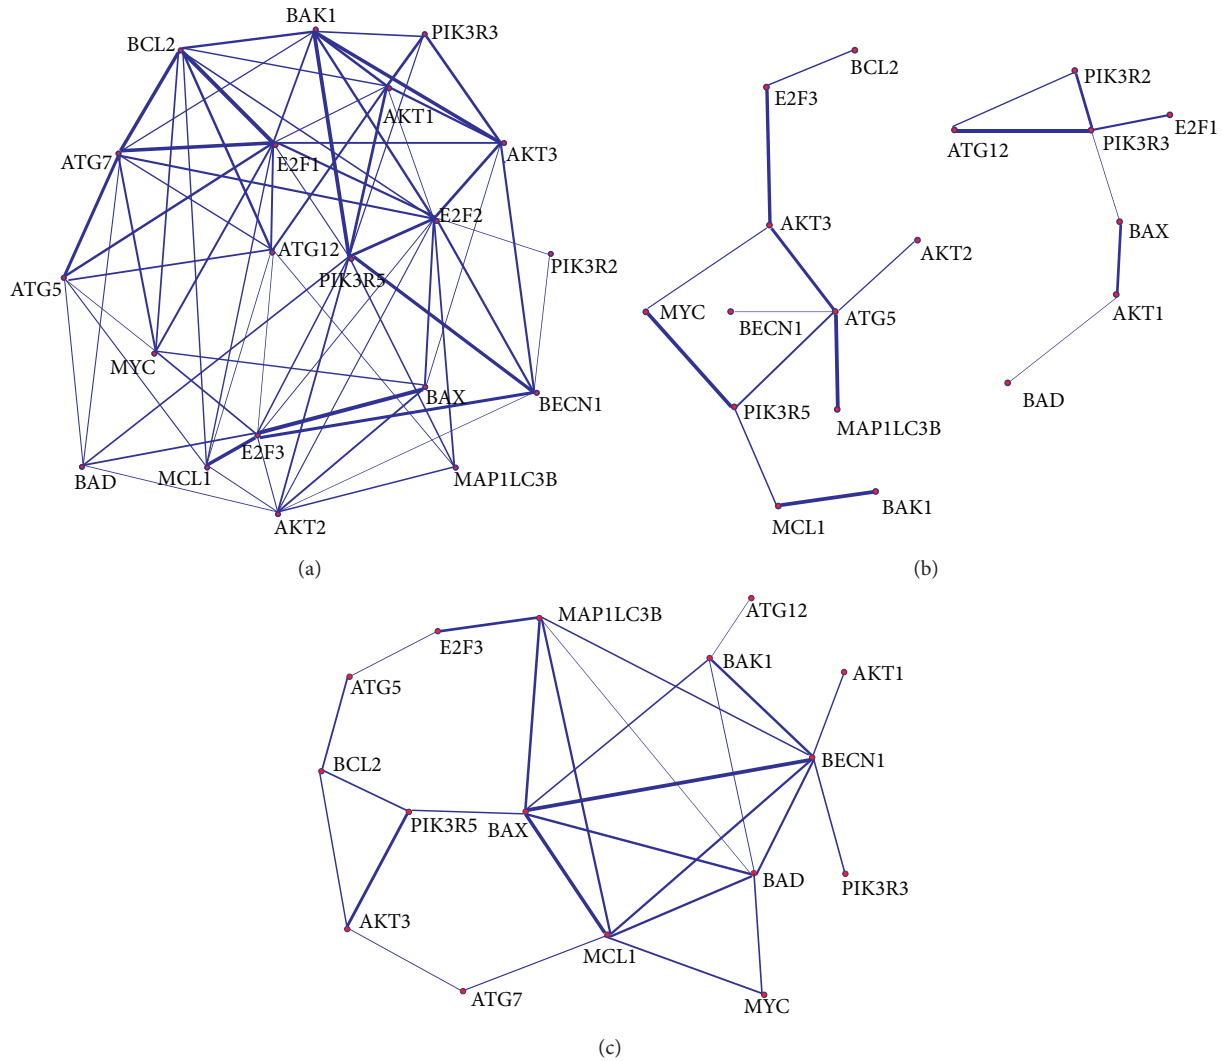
BAK1
PIK3R3
BCL2
AKT1
AKT3
ATG7
E2F1
E2F2
ATG12
PIK3R5
PIK3R2
ATG5
MYC
BAX
BECN1
E2F3
BAD
MCL1
MAP1LC3B
AKT2

(a)

BCL2
E2F3
AKT3
AKT2
MYC
BECN1
ATG5
PIK3R5
MAP1LC3B
MCL1
BAK1
PIK3R2
ATG12
PIK3R3
E2F1
BAX
AKT1
BAD

(b)

MAP1LC3B
ATG12
E2F3
BAK1
AKT1
ATG5
BCL2
BECN1
PIK3R5
BAX
BAD
PIK3R3
AKT3
MCL1
ATG7
MYC

(c)